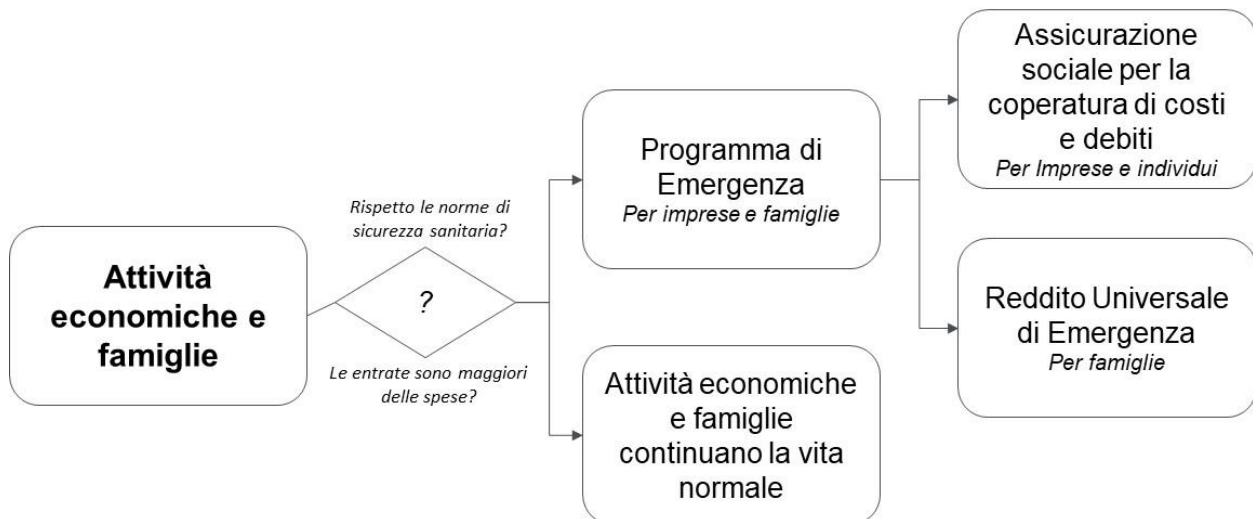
Attività economiche e famiglie

Rispetto le norme di sicurezza sanitaria?

?

Le entrate sono maggiori delle spese?

Programma di Emergenza
Per imprese e famiglie

Attività economiche e famiglie continuano la vita normale

Assicurazione sociale per la coperatura di costi e debiti
Per Imprese e individui

Reddito Universale di Emergenza
Per famiglie